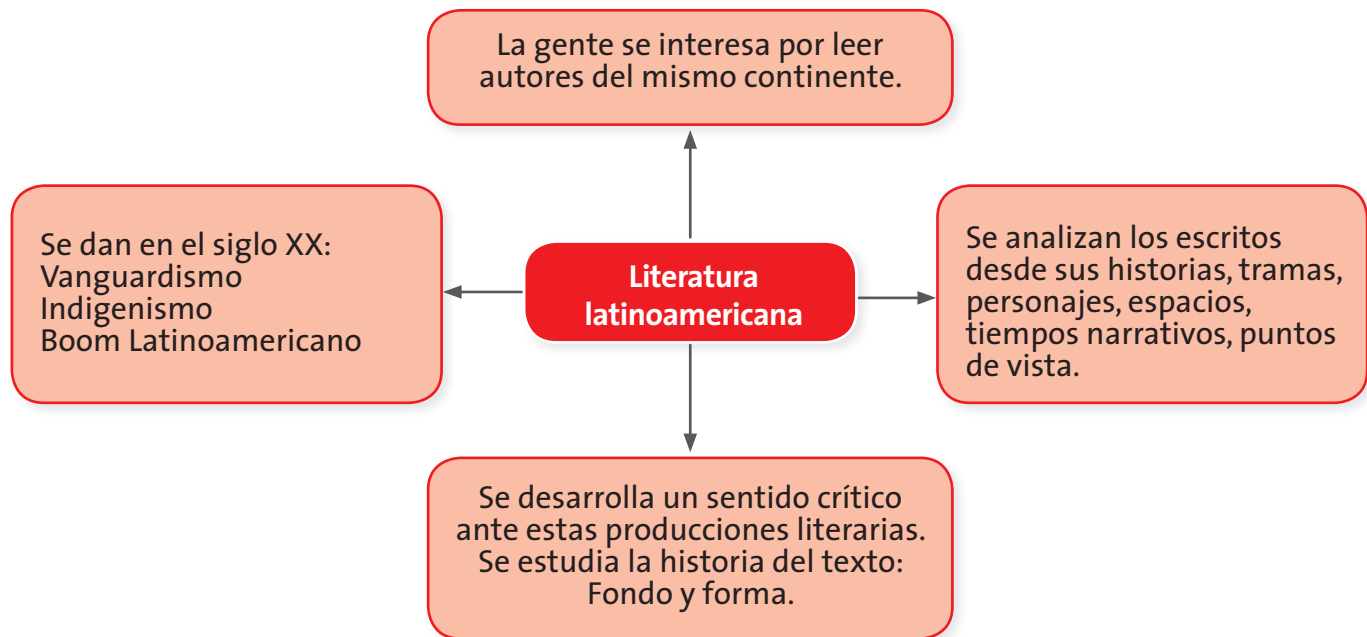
La gente se interesa por leer autores del mismo continente.

Se dan en el siglo XX:
Vanguardismo
Indigenismo
Boom Latinoamericano

Literatura latinoamericana

Se analizan los escritos desde sus historias, tramas, personajes, espacios, tiempos narrativos, puntos de vista.

Se desarrolla un sentido crítico ante estas producciones literarias.
Se estudia la historia del texto: Fondo y forma.